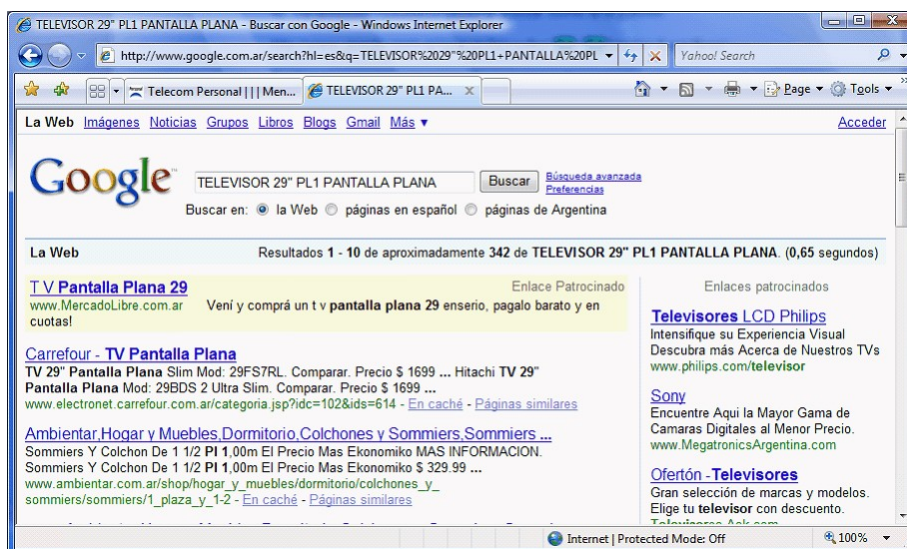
TELEVISOR 29" PL1 PANTALLA PLANA - Buscar con Google - Windows Internet Explorer

http://www.google.com.ar/search?hl=es&q=TELEVISOR%2029"%20PL1+PANTALLA%20PL

Yahoo! Search

Telecom Personal | | | Men...

TELEVISOR 29" PL1 PA...

Page ▾ Tools ▾

La Web Imágenes Noticias Grupos Libros Blogs Gmail Más ▾

Acceder

Google

TELEVISOR 29" PL1 PANTALLA PLANA

Buscar

Búsqueda avanzada
Preferencias

Buscar en: la Web páginas en español páginas de Argentina

La Web

Resultados 1 - 10 de aproximadamente 342 de TELEVISOR 29" PL1 PANTALLA PLANA. (0,65 segundos)

T V Pantalla Plana 29

Enlace Patrocinado

www.MercadoLibre.com.ar Vení y comprá un t v pantalla plana 29 enserio, pagalo barato y en cuotas!

Carrefour - TV Pantalla Plana
TV 29" Pantalla Plana Slim Mod: 29FS7RL. Comparar. Precio $ 1699 ... Hitachi TV 29" Pantalla Plana Mod: 29BDS 2 Ultra Slim. Comparar. Precio $ 1699 ...
www.electronet.carrefour.com.ar/categoria.jsp?idc=102&ids=614 - En caché - Páginas similares

Ambientar,Hogar y Muebles,Dormitorio,Colchones y Sommiers,Sommiers ...
Sommiers Y Colchon De 1 1/2 Pl 1,00m El Precio Mas Ekonomiko MAS INFORMACION. Sommiers Y Colchon De 1 1/2 Pl 1,00m El Precio Mas Ekonomiko $ 329.99 ...
www.ambientar.com.ar/shop/hogar_y_muebles/dormitorio/colchones_y_sommiers/sommiers/1_plaza_y_1-2 - En caché - Páginas similares

Enlaces patrocinados

Televisores LCD Philips
Intensifique su Experiencia Visual
Descubra más Acerca de Nuestros TVs
www.philips.com/televisor

Sony
Encuentre Aqui la Mayor Gama de Camaras Digitales al Menor Precio.
www.MegatronicsArgentina.com

Ofertón -Televisores
Gran selección de marcas y modelos.
Elige tu televisor con descuento.
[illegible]

Internet | Protected Mode: Off

100%